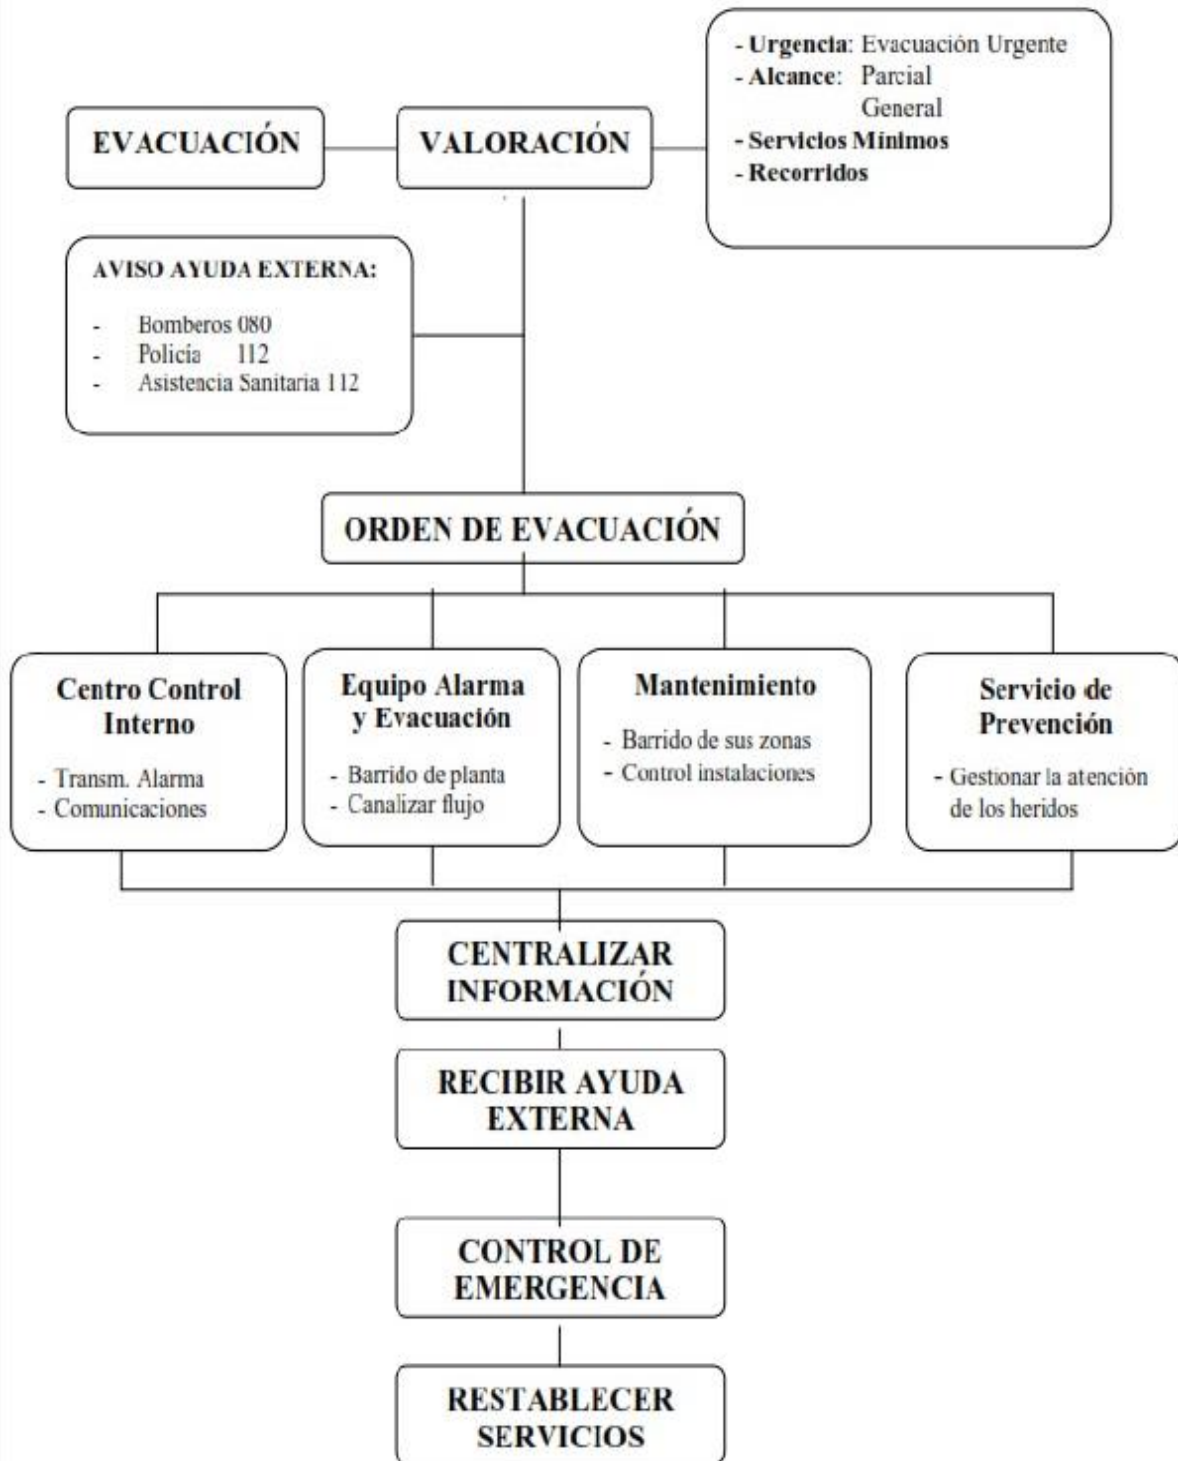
EVACUACIÓN

VALORACIÓN

- Urgencia: Evacuación Urgente
- Alcance: Parcial
General
- Servicios Mínimos
- Recorridos

AVISO AYUDA EXTERNA:

- Bomberos 080
- Policía 112
- Asistencia Sanitaria 112

ORDEN DE EVACUACIÓN

Centro Control Interno

- Transm. Alarma
- Comunicaciones

Equipo Alarma y Evacuación

- Barrido de planta
- Canalizar flujo

Mantenimiento

- Barrido de sus zonas
- Control instalaciones

Servicio de Prevención

- Gestionar la atención de los heridos

CENTRALIZAR INFORMACIÓN

RECIBIR AYUDA EXTERNA

CONTROL DE EMERGENCIA

RESTABLECER SERVICIOS